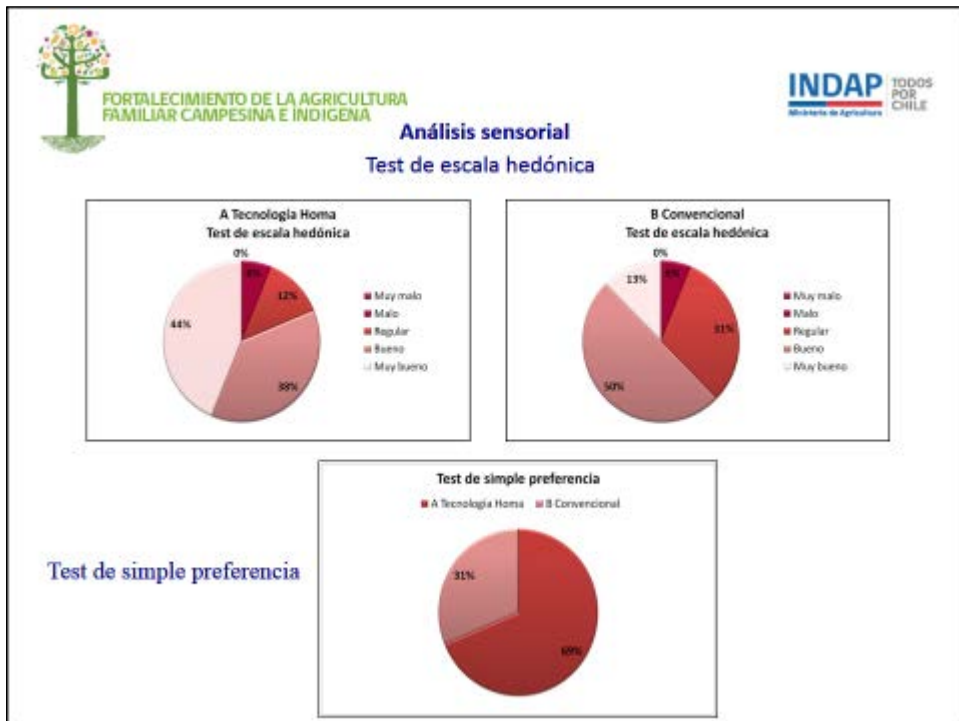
FORTALECIMIENTO DE LA AGRICULTURA FAMILIAR CAMPESINA E INDÍGENA

INDAP TODOS POR CHILE
Ministerio de Agricultura

Análisis sensorial

Test de escala hedónica

A Tecnología Homa
Test de escala hedónica

0%
6%
12%
38%
44%

Muy malo
Malo
Regular
Bueno
Muy bueno

B Convencional
Test de escala hedónica

0%
6%
31%
50%
13%

Muy malo
Malo
Regular
Bueno
Muy bueno

Test de simple preferencia

Test de simple preferencia
A Tecnología Homa
B Convencional

31%
69%